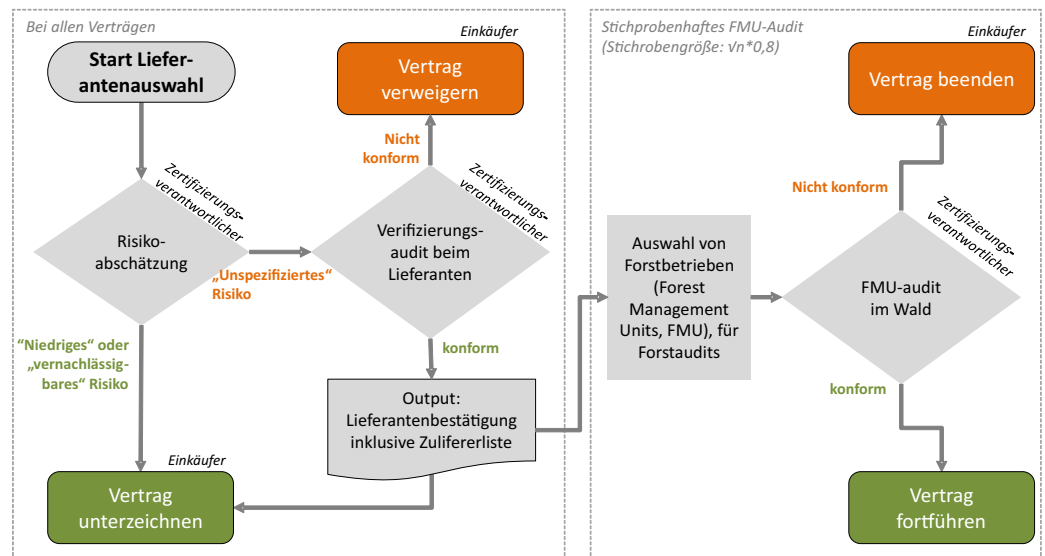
Bei allen Verträgen

Start Lieferantenauswahl

Zertifizierungsverantwortlicher

Risikoabschätzung

„Unspezifiziertes" Risiko

"Niedriges" oder „vernachlässigbares" Risiko

Einkäufer

Vertrag verweigern

Nicht konform

Zertifizierungsverantwortlicher

Verifizierungsaudit beim Lieferanten

konform

Output: Lieferantenbestätigung inklusive Zuliefererliste

Einkäufer

Vertrag unterzeichnen

Stichprobenhaftes FMU-Audit (Stichrobengröße: √n*0,8)

Auswahl von Forstbetrieben (Forest Management Units, FMU), für Forstaudits

Einkäufer

Vertrag beenden

Nicht konform

Zertifizierungsverantwortlicher

FMU-audit im Wald

konform

Vertrag fortführen